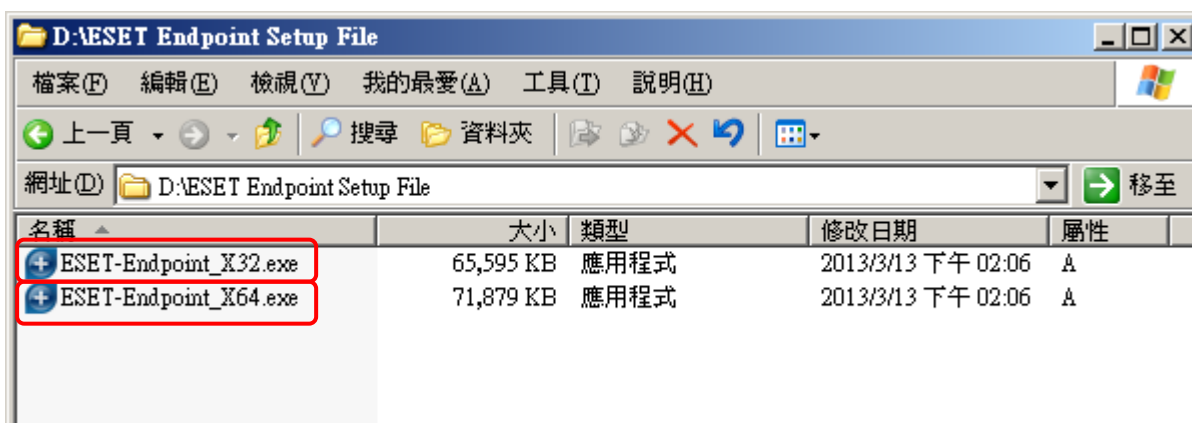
D:\ESET Endpoint Setup File

檔案(F) 編輯(E) 檢視(V) 我的最愛(A) 工具(T) 說明(H)

上一頁 搜尋 資料夾

網址(D) D:\ESET Endpoint Setup File 移至

| 名稱 | 大小 | 類型 | 修改日期 | 屬性 |
|---|---|---|---|---|
| ESET-Endpoint_X32.exe | 65,595 KB | 應用程式 | 2013/3/13 下午 02:06 | A |
| ESET-Endpoint_X64.exe | 71,879 KB | 應用程式 | 2013/3/13 下午 02:06 | A |